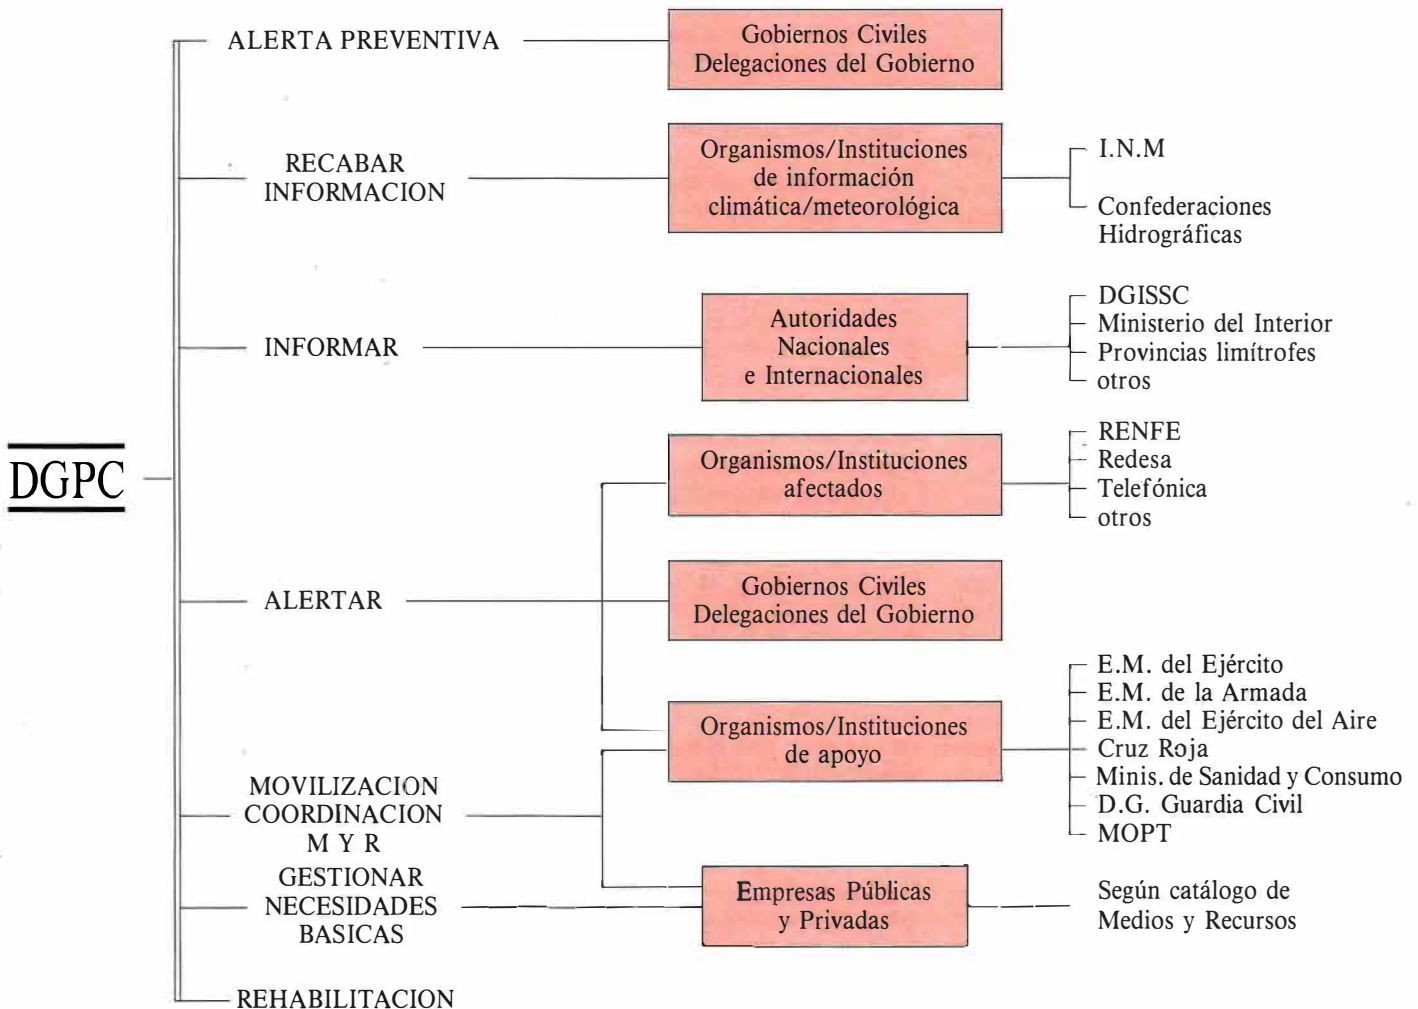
DGPC

ALERTA PREVENTIVA

Gobiernos Civiles
Delegaciones del Gobierno

RECABAR INFORMACION

Organismos/Instituciones de información climática/meteorológica

I.N.M

Confederaciones Hidrográficas

INFORMAR

Autoridades Nacionales e Internacionales

DGISSC
Ministerio del Interior
Provincias limítrofes
otros

ALERTAR

Organismos/Instituciones afectados

RENFE
Redesa
Telefónica
otros

Gobiernos Civiles
Delegaciones del Gobierno

Organismos/Instituciones de apoyo

E.M. del Ejército
E.M. de la Armada
E.M. del Ejército del Aire
Cruz Roja
Minis. de Sanidad y Consumo
D.G. Guardia Civil
MOPT

MOVILIZACION COORDINACION M Y R

GESTIONAR NECESIDADES BASICAS

Empresas Públicas y Privadas

Según catálogo de Medios y Recursos

REHABILITACION